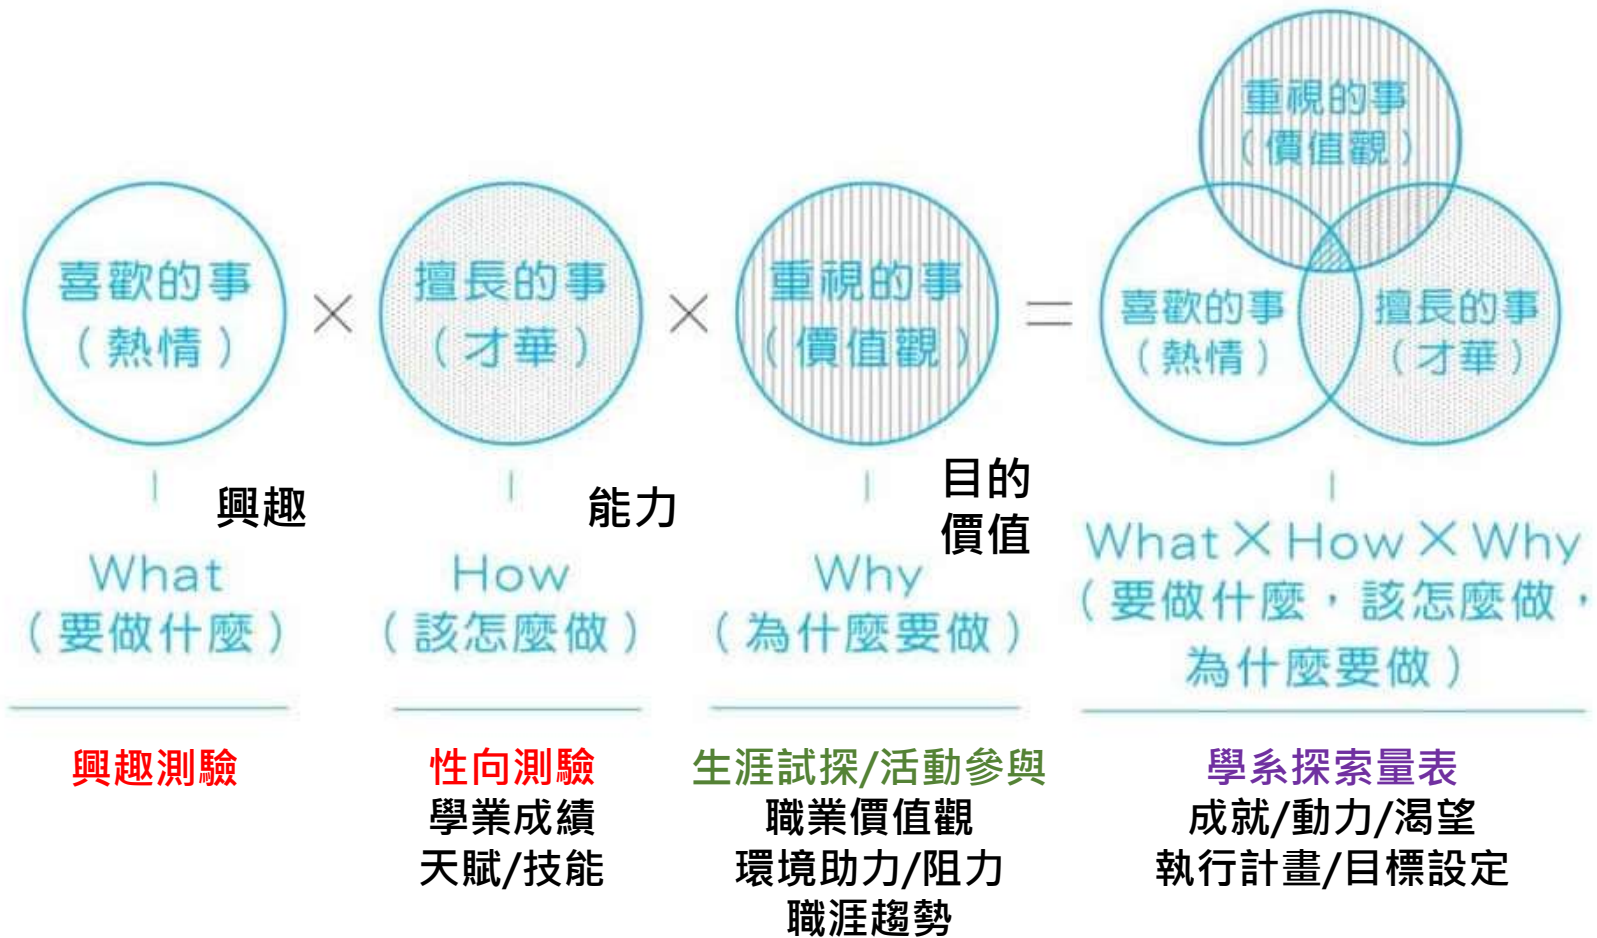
重視的事
(價值觀)

喜歡的事
(熱情)

×

擅長的事
(才華)

×

重視的事
(價值觀)

=

喜歡的事
(熱情)

擅長的事
(才華)

興趣

What
(要做什麼)

能力

How
(該怎麼做)

目的
價值

Why
(為什麼要做)

What × How × Why
(要做什麼,該怎麼做,為什麼要做)

興趣測驗

性向測驗
學業成績
天賦/技能

生涯試探/活動參與
職業價值觀
環境助力/阻力
職涯趨勢

學系探索量表
成就/動力/渴望
執行計畫/目標設定